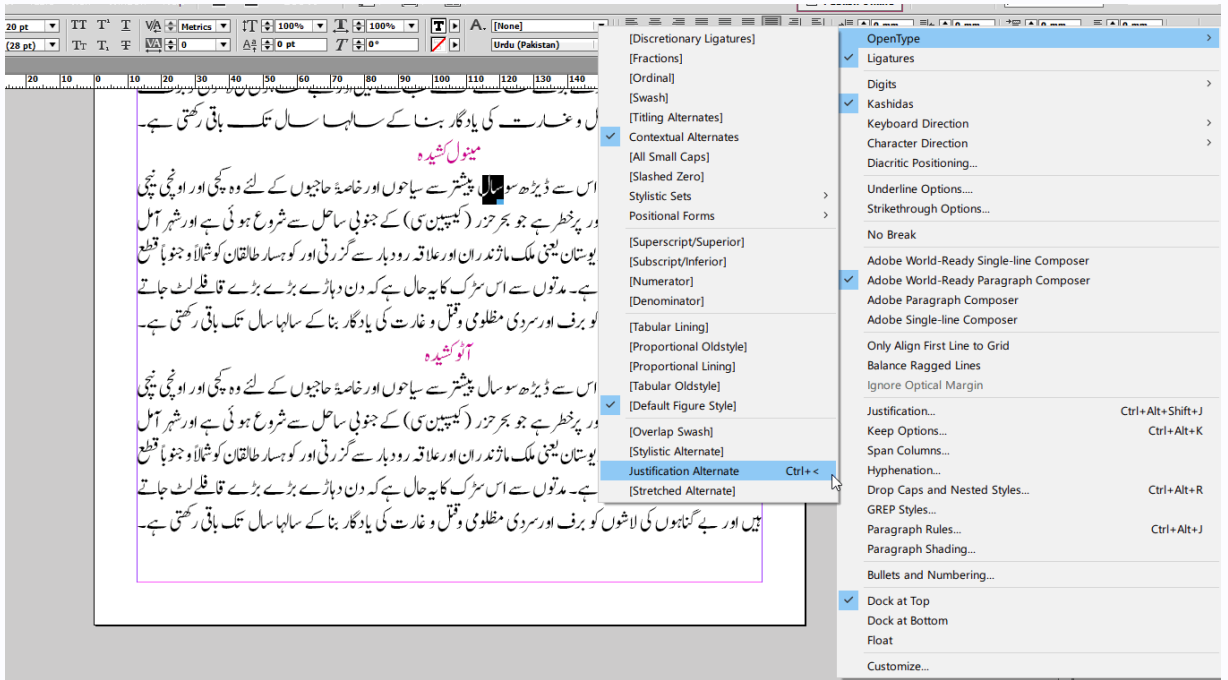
20 pt
(28 pt)
TT T¹ T
Tт T₁ Ŧ
Metrics
0
100%
0 pt
100%
0°
[None]
Urdu (Pakistan)

20 10 0 10 20 30 40 50 60 70 80 90 100 110 120 130

ل و غارت کی یادگار بنا کے سالہا سال تک باقی رکھتی ہے۔
مینول کشیدہ
اس سے ڈیڑھ سو سال پیشتر سے سیاحوں اور خاصۃً حاجیوں کے لئے وہ کچی اور اونچی نیچی
ور پرخطر ہے جو بحر حزر (کیسپین سی) کے جنوبی ساحل سے شروع ہوئی ہے اور شہر آمل
بوستان یعنی ملک ماژندران اور علاقہ رودبار سے گزرتی اور کوہسار طالقان کو شمالاً و جنوباً قطع
ہے۔ مدتوں سے اس سڑک کا یہ حال ہے کہ دن دہاڑے بڑے بڑے قافلے لٹ جاتے
کو برف اور سردی مظلومی و قتل و غارت کی یادگار بنا کے سالہا سال تک باقی رکھتی ہے۔
آٹو کشیدہ
اس سے ڈیڑھ سو سال پیشتر سے سیاحوں اور خاصۃً حاجیوں کے لئے وہ کچی اور اونچی نیچی
ور پرخطر ہے جو بحر حزر (کیسپین سی) کے جنوبی ساحل سے شروع ہوئی ہے اور شہر آمل
بوستان یعنی ملک ماژندران اور علاقہ رودبار سے گزرتی اور کوہسار طالقان کو شمالاً و جنوباً قطع
ہے۔ مدتوں سے اس سڑک کا یہ حال ہے کہ دن دہاڑے بڑے بڑے قافلے لٹ جاتے
ہیں اور بے گناہوں کی لاشوں کو برف اور سردی مظلومی و قتل و غارت کی یادگار بنا کے سالہا سال تک باقی رکھتی ہے۔

[Discretionary Ligatures]
[Fractions]
[Ordinal]
[Swash]
[Titling Alternates]
Contextual Alternates
[All Small Caps]
[Slashed Zero]
Stylistic Sets
Positional Forms
[Superscript/Superior]
[Subscript/Inferior]
[Numerator]
[Denominator]
[Tabular Lining]
[Proportional Oldstyle]
[Proportional Lining]
[Tabular Oldstyle]
[Default Figure Style]
[Overlap Swash]
[Stylistic Alternate]
Justification Alternate Ctrl+<
[Stretched Alternate]

OpenType
Ligatures
Digits
Kashidas
Keyboard Direction
Character Direction
Diacritic Positioning...
Underline Options...
Strikethrough Options...
No Break
Adobe World-Ready Single-line Composer
Adobe World-Ready Paragraph Composer
Adobe Paragraph Composer
Adobe Single-line Composer
Only Align First Line to Grid
Balance Ragged Lines
Ignore Optical Margin
Justification... Ctrl+Alt+Shift+J
Keep Options... Ctrl+Alt+K
Span Columns...
Hyphenation...
Drop Caps and Nested Styles... Ctrl+Alt+R
GREP Styles...
Paragraph Rules... Ctrl+Alt+J
Paragraph Shading...
Bullets and Numbering...
Dock at Top
Dock at Bottom
Float
Customize...